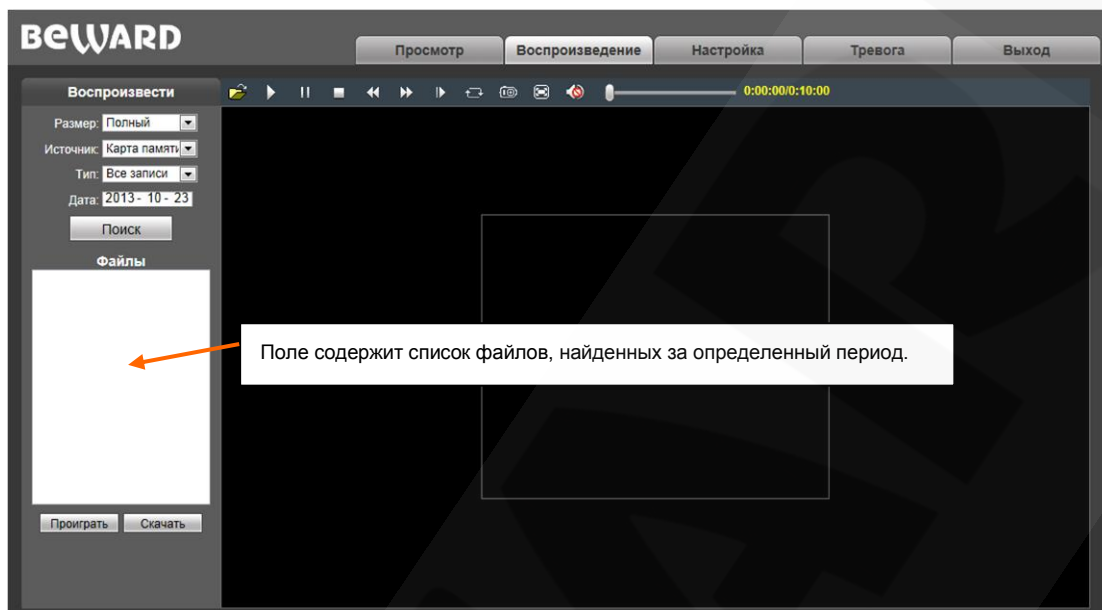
BeWARD

Просмотр | Воспроизведение | Настройка | Тревога | Выход

Воспроизвести

0:00:00/0:10:00

Размер: Полный
Источник: Карта памяти
Тип: Все записи
Дата: 2013 - 10 - 23

Поиск

Файлы

Проиграть | Скачать

Поле содержит список файлов, найденных за определенный период.